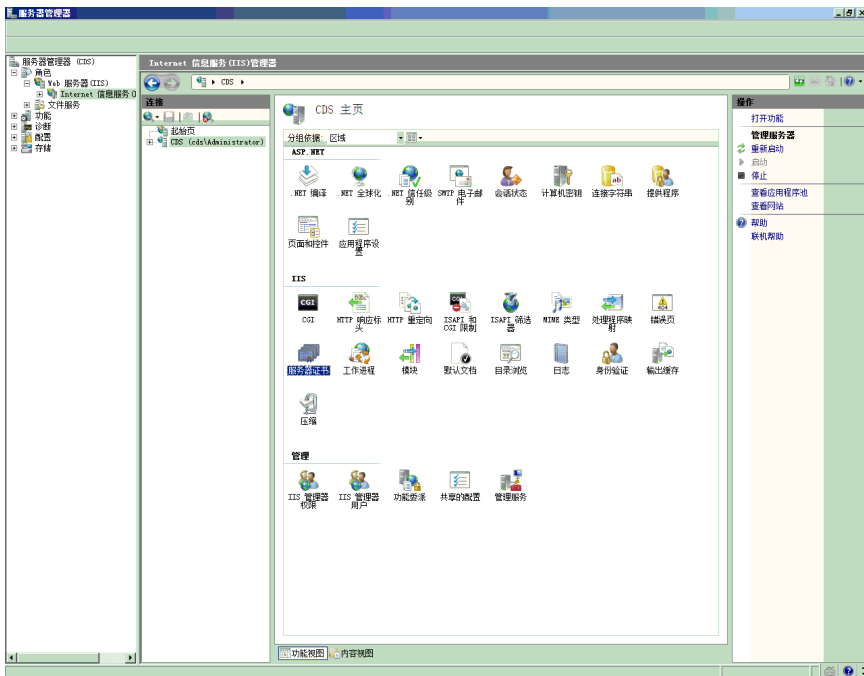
服务器管理器

服务器管理器 (CDS)
角色
Web 服务器 (IIS)
Internet 信息服务 (
文件服务
功能
诊断
配置
存储

Internet 信息服务 (IIS)管理器

CDS ▸

连接
起始页
CDS (cds\Administrator)

CDS 主页

分组依据: 区域

ASP.NET

.NET 编译
.NET 全球化
.NET 信任级别
SMTP 电子邮件
会话状态
计算机密钥
连接字符串
提供程序
页面和控件
应用程序设置

IIS

CGI
HTTP 响应标头
HTTP 重定向
ISAPI 和 CGI 限制
ISAPI 筛选器
MIME 类型
处理程序映射
错误页
服务器证书
工作进程
模块
默认文档
目录浏览
日志
身份验证
输出缓存
压缩

管理

IIS 管理器权限
IIS 管理器用户
功能委派
共享的配置
管理服务

功能视图
内容视图

操作
打开功能
管理服务器
重新启动
启动
停止
查看应用程序池
查看网站
帮助
联机帮助